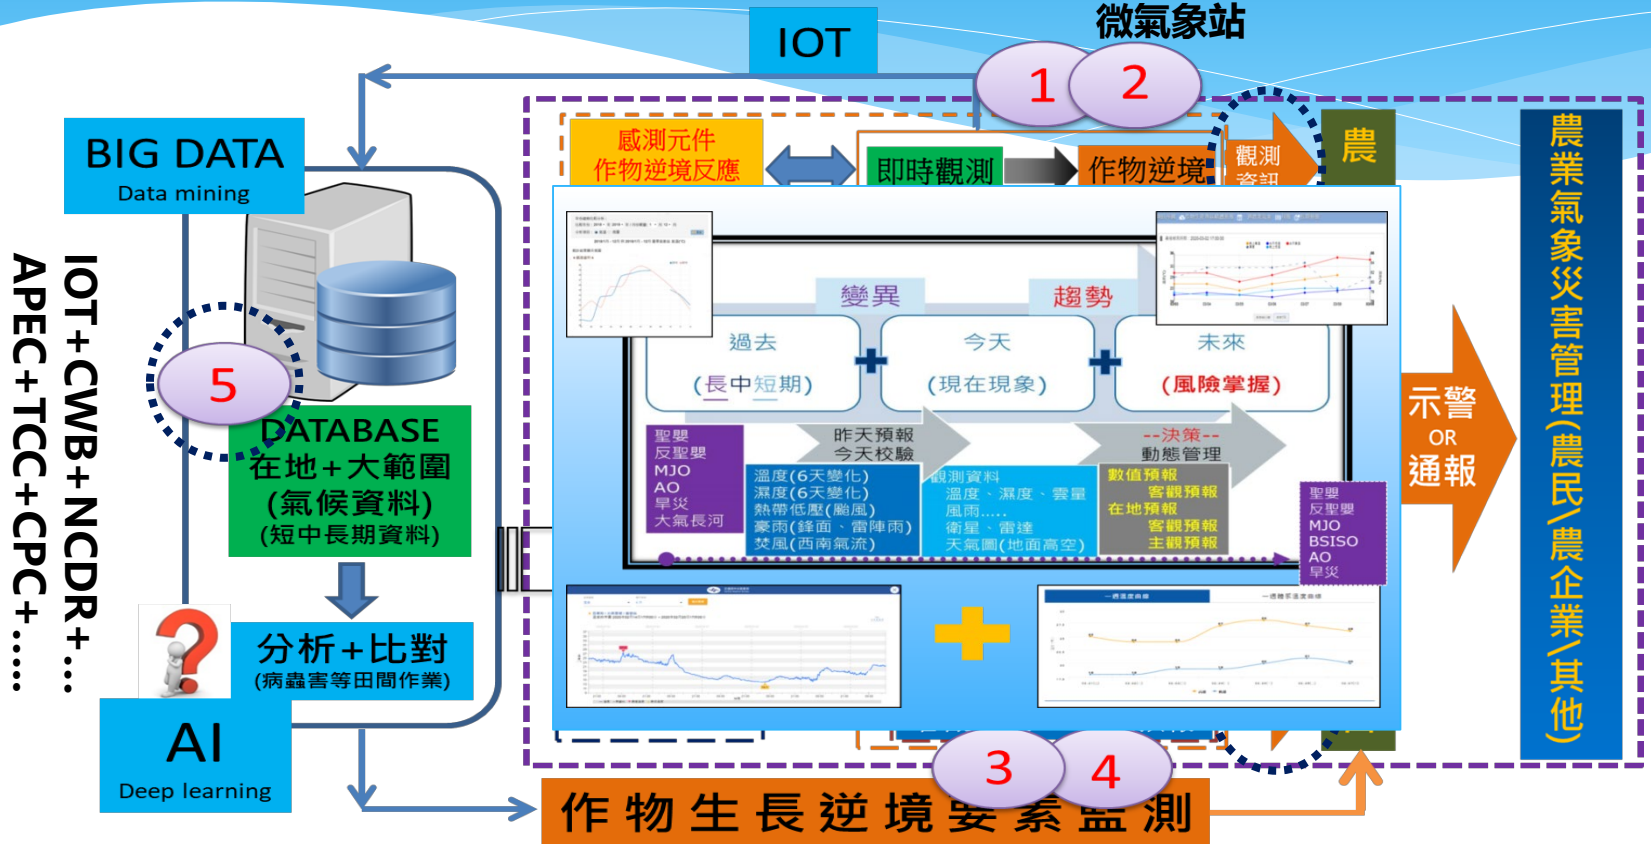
IOT

微氣象站

1

2

BIG DATA
Data mining

感測元件
作物逆境反應

即時觀測

作物逆境

觀測
資訊

農

農業氣象災害管理(農民/農企業/其他)

IOT+CWB+NCDR+…
APEC+TCC+CPC+….

5

DATABASE
在地+大範圍
(氣候資料)
(短中長期資料)

分析+比對
(病蟲害等田間作業)

AI
Deep learning

變異

趨勢

過去
(長中短期)

今天
(現在現象)

未來
(風險掌握)

聖嬰
反聖嬰
MJO
AO
旱災
大氣長河

昨天預報
今天校驗

--決策--
動態管理

溫度(6天變化)
濕度(6天變化)
熱帶低壓(颱風)
豪雨(鋒面、雷陣雨)
焚風(西南氣流)

觀測資料
溫度、濕度、雲量
風雨.....
衛星、雷達
天氣圖(地面高空)

數值預報
客觀預報
在地預報
客觀預報
主觀預報

聖嬰
反聖嬰
MJO
BSISO
AO
旱災

示警
OR
通報

3

4

作物生長逆境要素監測